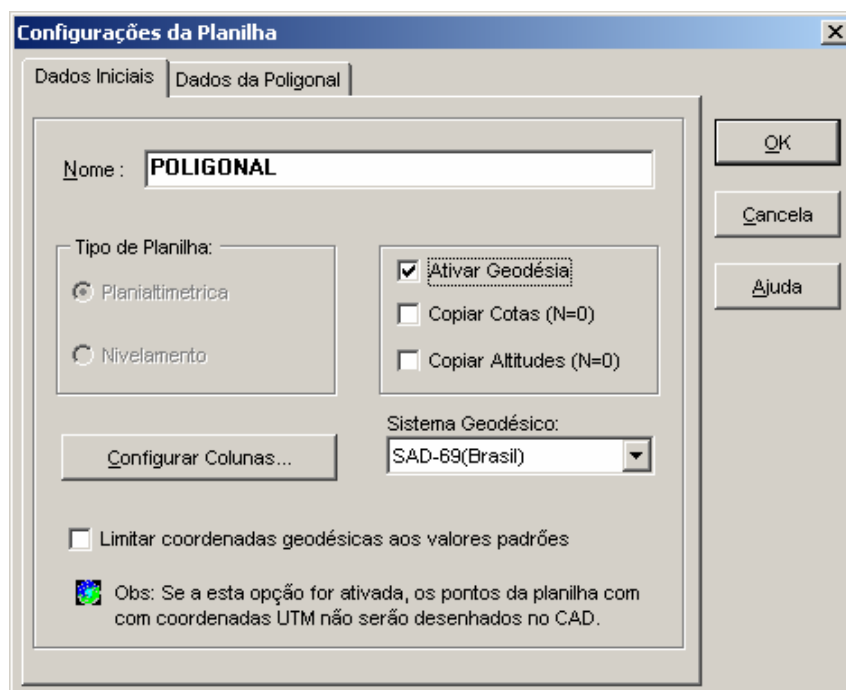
Configurações da Planilha

Dados Iniciais | Dados da Poligonal

Nome : POLIGONAL

Tipo de Planilha:
Planialtimetrica
Nivelamento

Ativar Geodésia
Copiar Cotas (N=0)
Copiar Altitudes (N=0)

Configurar Colunas...

Sistema Geodésico:
SAD-69(Brasil)

Limitar coordenadas geodésicas aos valores padrões

Obs: Se a esta opção for ativada, os pontos da planilha com com coordenadas UTM não serão desenhados no CAD.

OK
Cancela
Ajuda